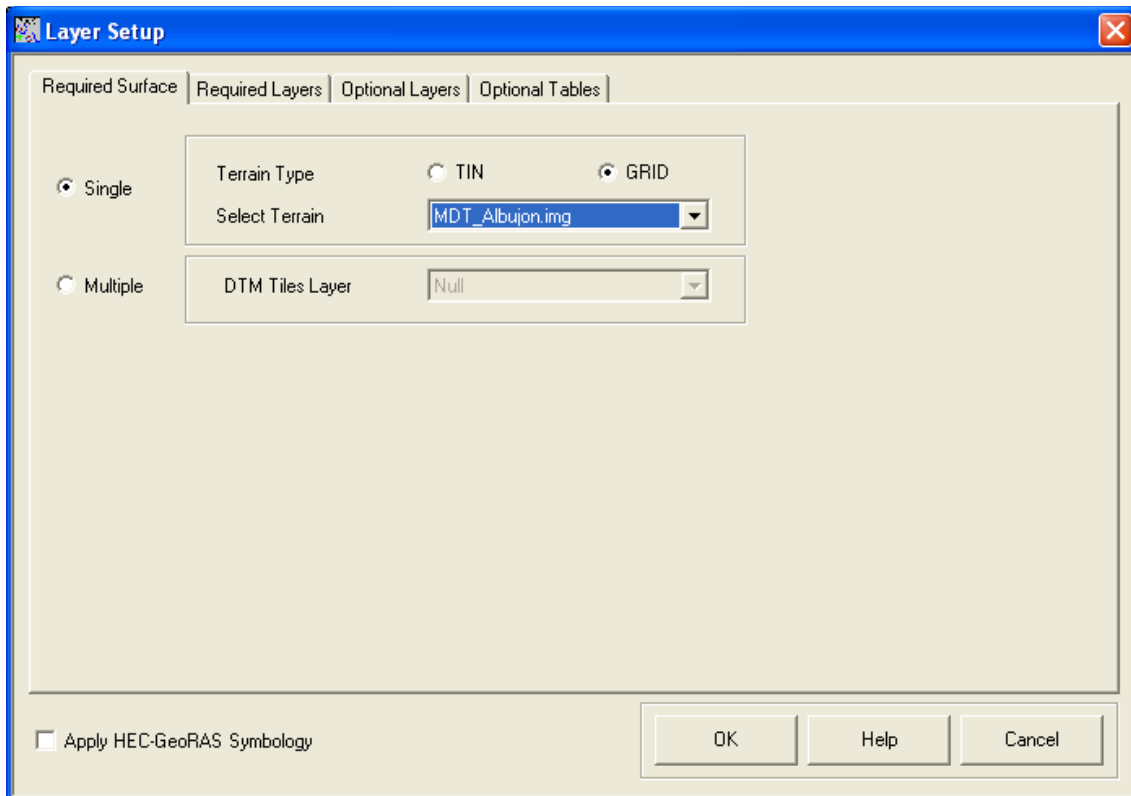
Layer Setup

Required Surface | Required Layers | Optional Layers | Optional Tables

Single

Terrain Type
TIN
GRID
Select Terrain
MDT_Albujon.img

Multiple

DTM Tiles Layer
Null

Apply HEC-GeoRAS Symbology

OK
Help
Cancel